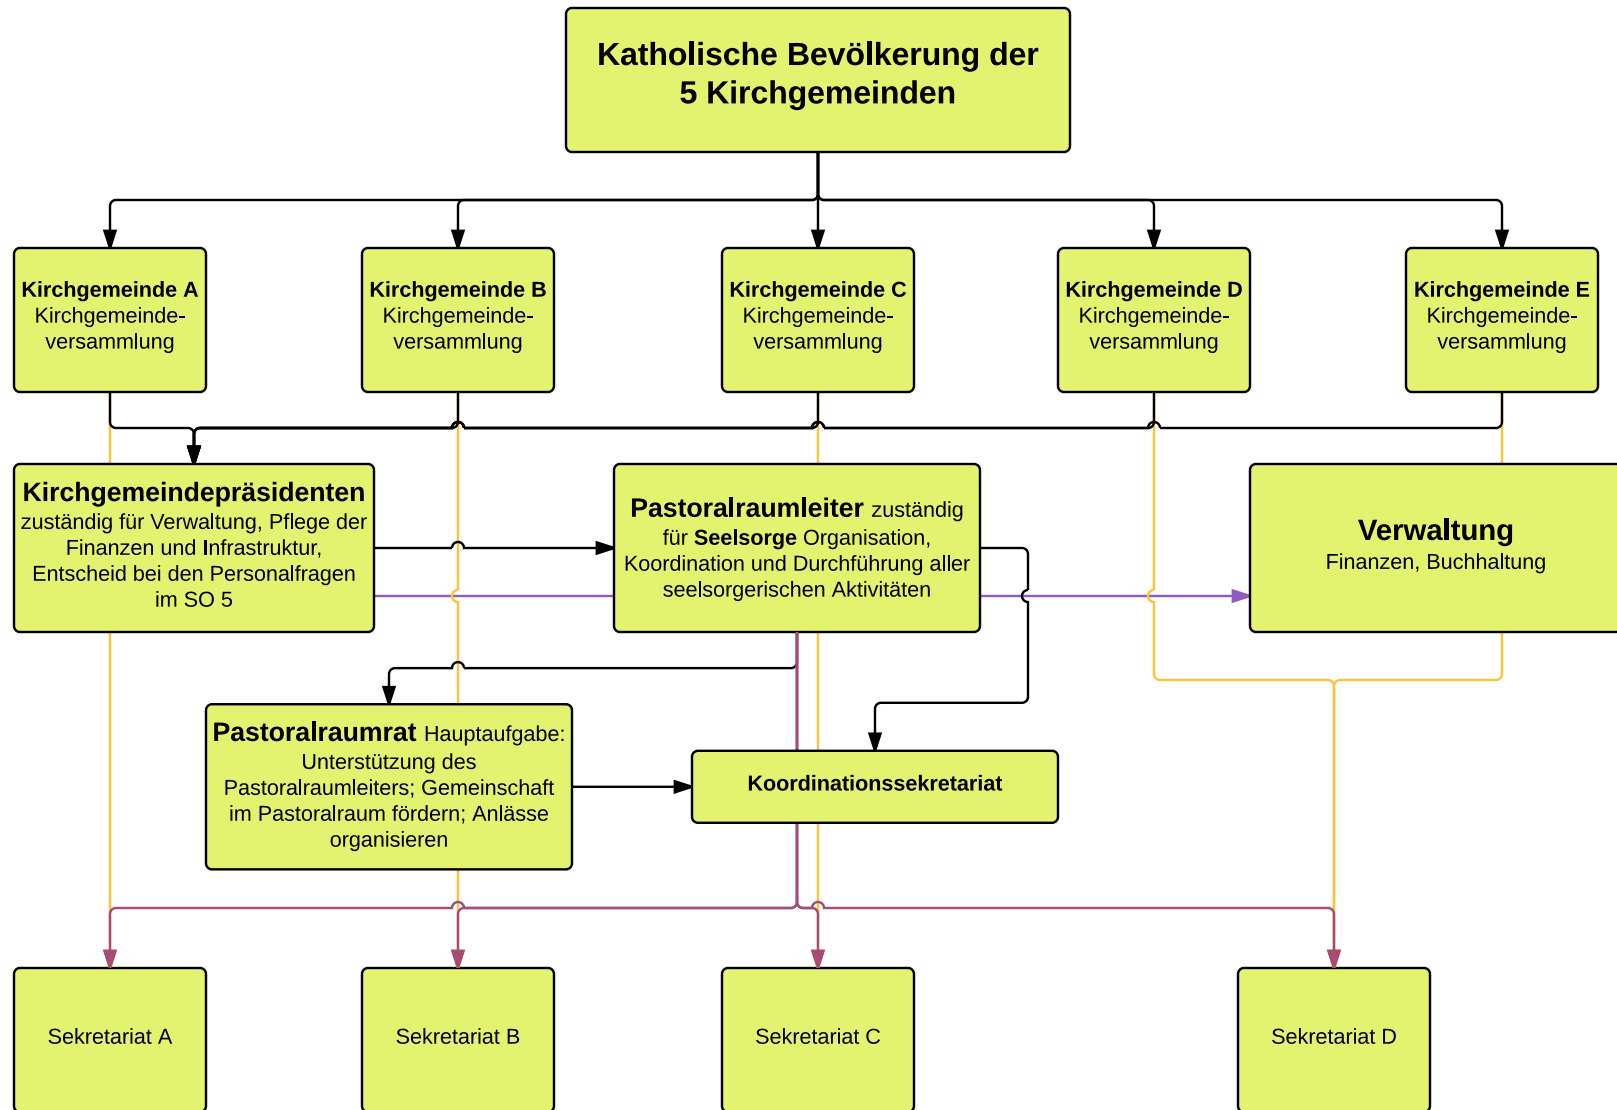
Katholische Bevölkerung der 5 Kirchgemeinden

Kirchgemeinde A
Kirchgemeindeversammlung

Kirchgemeinde B
Kirchgemeindeversammlung

Kirchgemeinde C
Kirchgemeindeversammlung

Kirchgemeinde D
Kirchgemeindeversammlung

Kirchgemeinde E
Kirchgemeindeversammlung

Kirchgemeindepräsidenten zuständig für Verwaltung, Pflege der Finanzen und Infrastruktur, Entscheid bei den Personalfragen im SO 5

Pastoralraumleiter zuständig für Seelsorge Organisation, Koordination und Durchführung aller seelsorgerischen Aktivitäten

Verwaltung
Finanzen, Buchhaltung

Pastoralraumrat Hauptaufgabe: Unterstützung des Pastoralraumleiters; Gemeinschaft im Pastoralraum fördern; Anlässe organisieren

Koordinationssekretariat

Sekretariat A

Sekretariat B

Sekretariat C

Sekretariat D